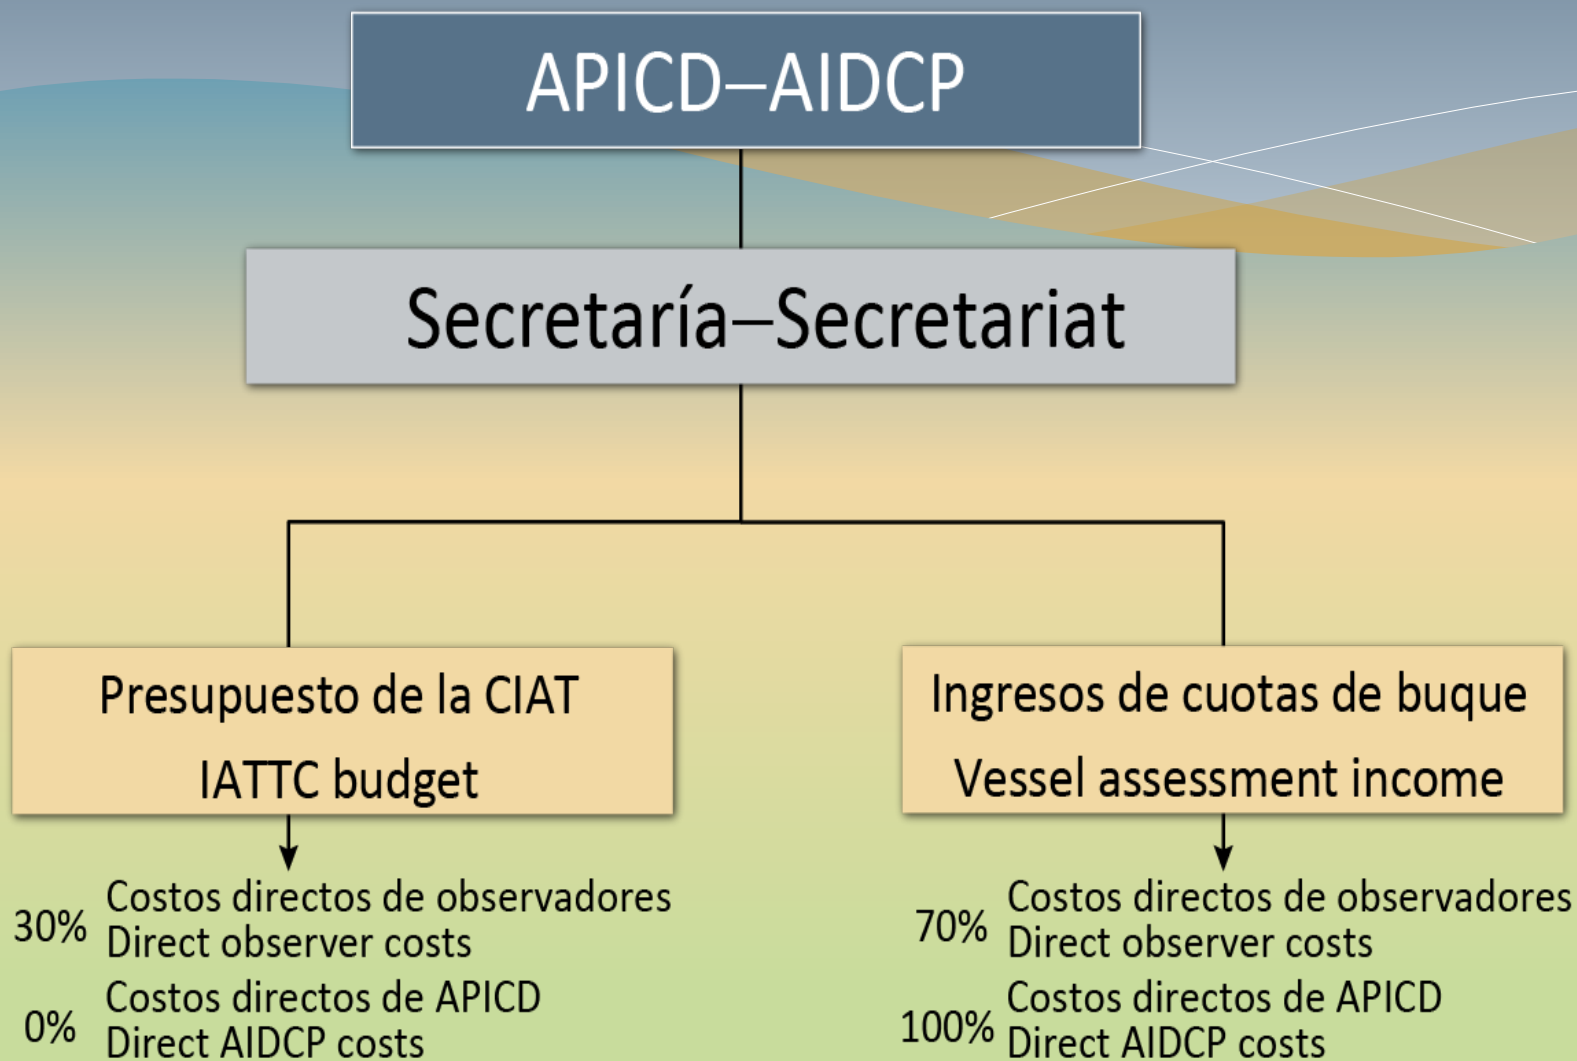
APICD–AIDCP

Secretaría–Secretariat

Presupuesto de la CIAT
IATTC budget

30% Costos directos de observadores
Direct observer costs

0% Costos directos de APICD
Direct AIDCP costs

Ingresos de cuotas de buque
Vessel assessment income

70% Costos directos de observadores
Direct observer costs

100% Costos directos de APICD
Direct AIDCP costs